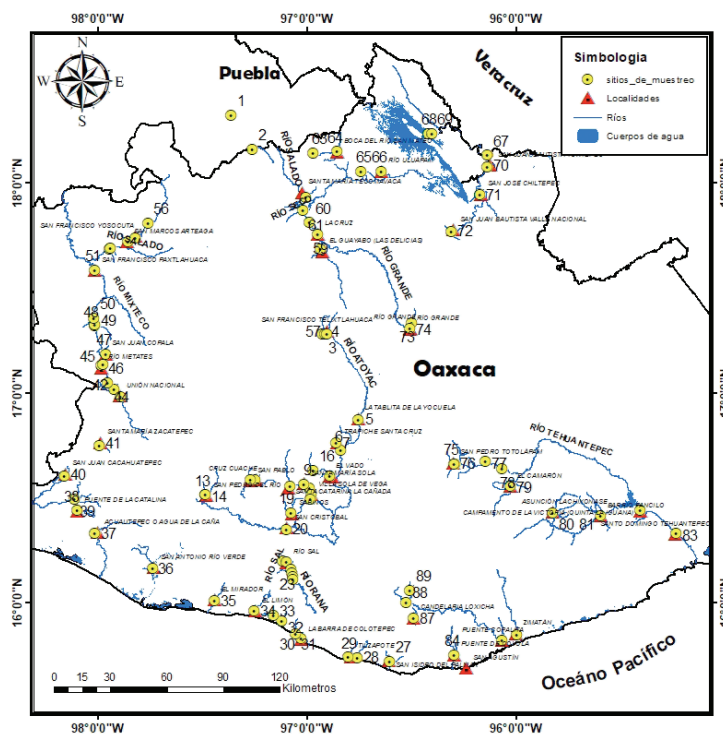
98°0'0"W
97°0'0"W
96°0'0"W

Simbología
sitios_de_muestreo
Localidades
Ríos
Cuerpos de agua

Puebla
Veracruz
Oaxaca
Océano Pacífico

18°0'0"N
17°0'0"N
16°0'0"N

1
2
63 64
65 66
68 69
67
70
71
72
56
51
50
49
48
47
45
46
42
44
41
40
38
39
37
36
35
34
33
32
30
31
29
28
27
84
85
86
87
88
89
57
54
3
73
74
5
6
7
8
9
10
11
12
13
14
15
16
17
18
19
20
21
22
23
24
25
26
53
52
58
59
60
61
62
75
76
77
78
79
80
81
82
83

RIO SALADO
RIO SALADO
RIO MIXTECO
RIO GRANDE
RIO ATOYAC
RIO TEHUANTEPEC
RIO SAL
RIO SAL
RIO VERDE

BOCA DEL RIO
RIO UIJARIN
SANTA MARIA TECOMAVACA
SAN JOSE CHILTEPEC
SAN JUAN BAUTISTA VALLE NACIONAL
SAN FRANCISCO YOSOCUTA
SAN MARCOS ARTEAGA
SAN FRANCISCO PAXTLAHUACA
LA CRUZ
EL GUAYABO (LAS DELICIAS)
SAN FRANCISCO TELIXTLAHUACA
RIO GRANDE
SAN JUAN COPALA
RIO METATES
UNIÓN NACIONAL
SANTA MARÍA ZACATEPEC
SAN JUAN CACAHUATEPEC
PUENTE DE LA CATALINA
ACAHUIZOTLA O AGUA DE LA CAÑA
LA TABLITA DE LA YOGUELA
ZAACHILA SANTA CRUZ
EL VADO
SANTA MARÍA SOLA
SANTA CATARINA LA CAÑADA
CRUZ CUACHE
SAN PABLO
SAN PEDRO EL RIO
SAN CRISTOBAL
RIO SAL
SAN ANTONIO RIO VERDE
EL MIRADOR
EL LIMON
LA BARRA DE COLOTEPEC
TUZAPOTE
SAN ISIDRO DEL PALMAR
SAN AGUSTIN
PUENTE CORALA
ZIMATAN
CANDELARIA LOXICHA
SAN PEDRO TOTOLAPAM
EL CAMARON
ASUNCION LACHIXONASE
CAMPAMENTO DE LA VICTORIA QUINTA GUANAJUANCILO
SANTO DOMINGO TEHUANTEPEC

0 15 30 60 90 120
Kilometros